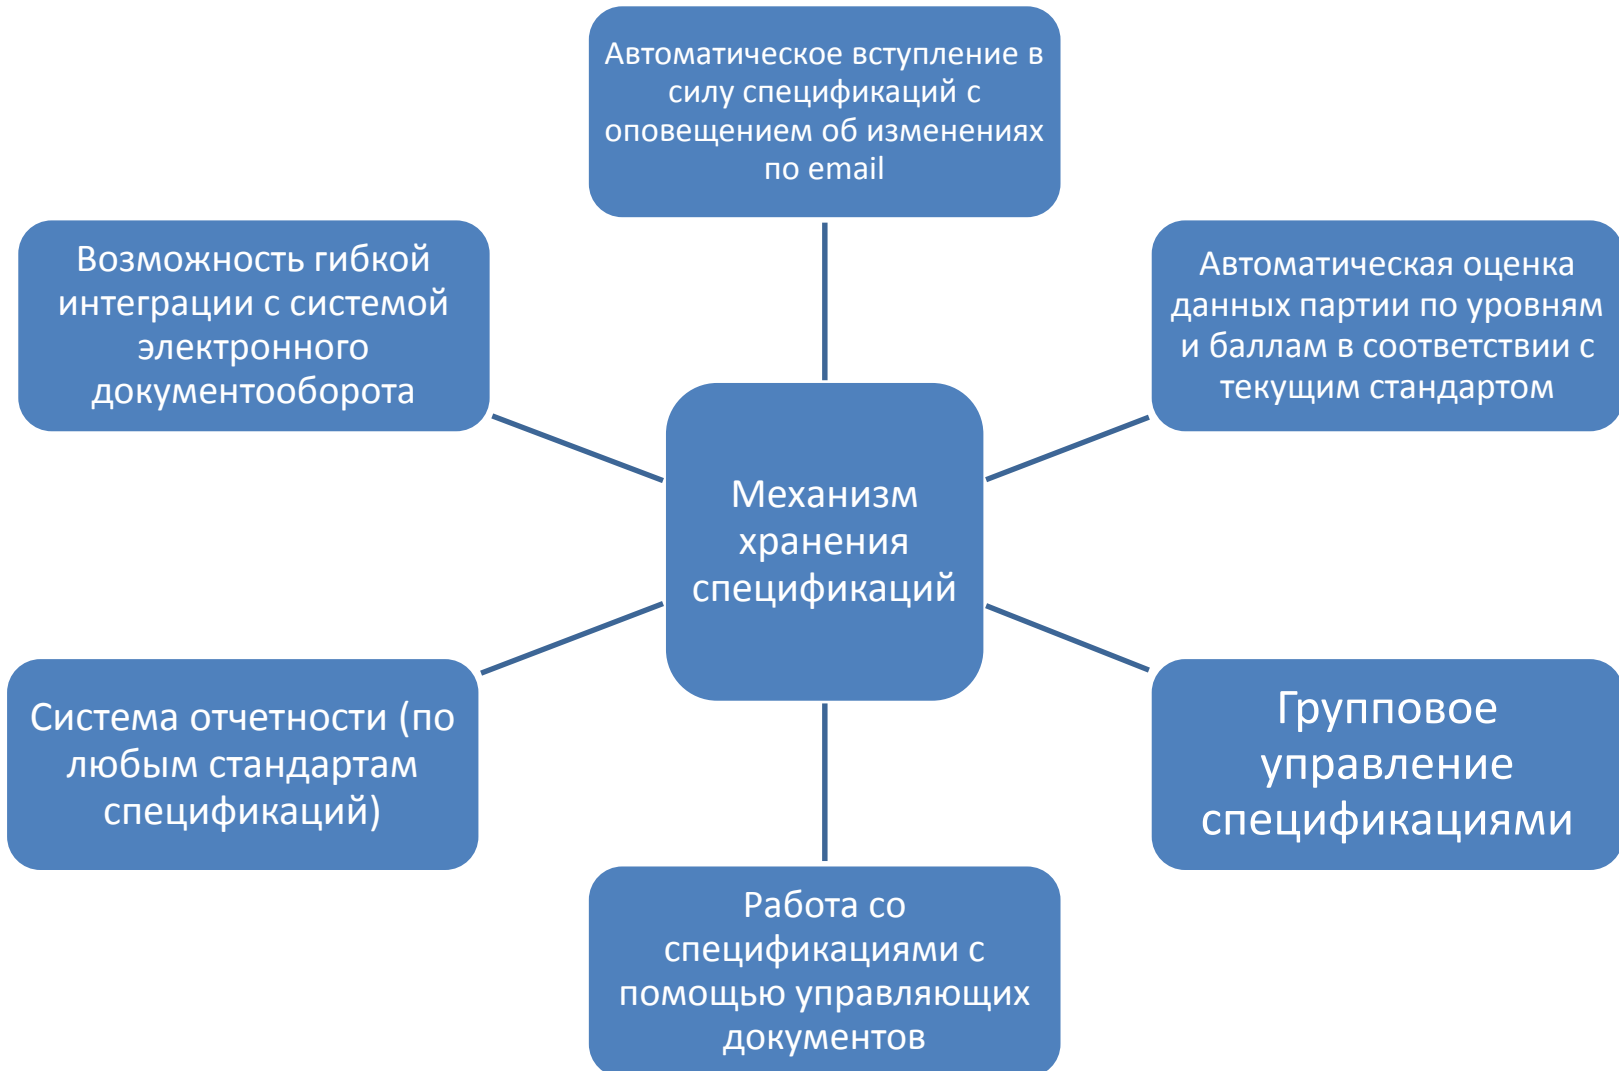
Автоматическое вступление в силу спецификаций с оповещением об изменениях по email

Возможность гибкой интеграции с системой электронного документооборота

Автоматическая оценка данных партии по уровням и баллам в соответствии с текущим стандартом

Механизм хранения спецификаций

Система отчетности (по любым стандартам спецификаций)

Групповое управление спецификациями

Работа со спецификациями с помощью управляющих документов